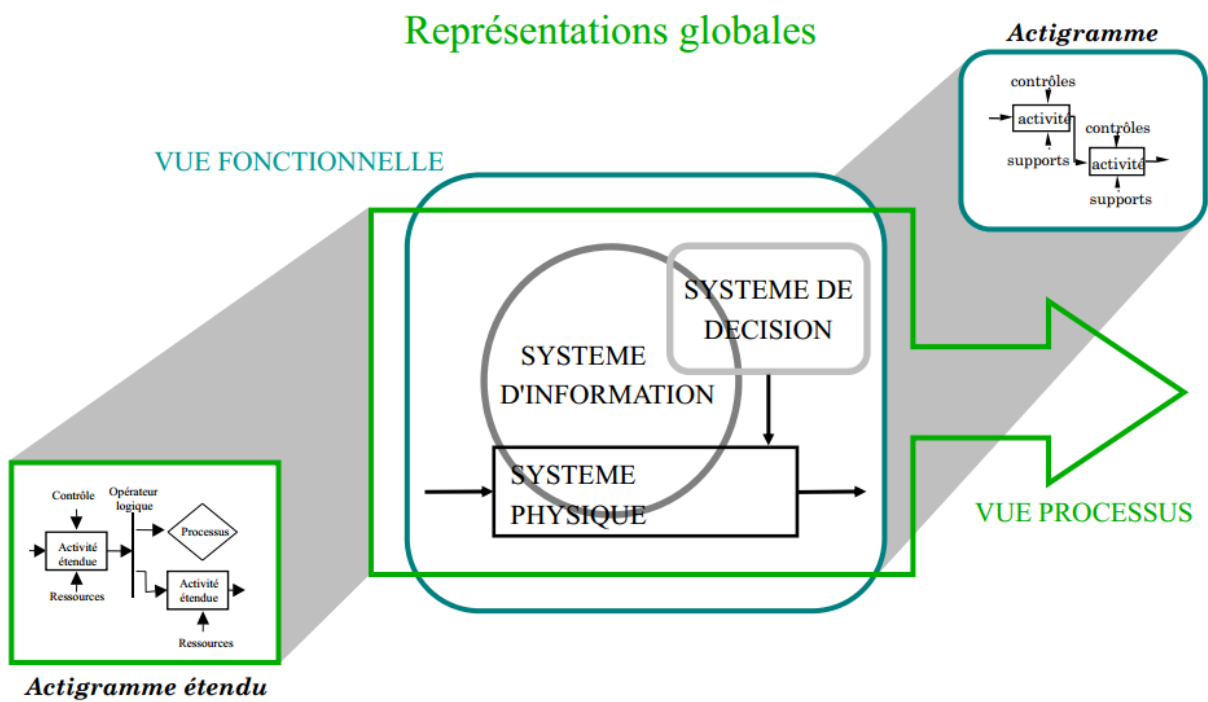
Représentations globales

Actigramme

contrôles
activité
supports
contrôles
activité
supports

VUE FONCTIONNELLE

SYSTEME DE DECISION

SYSTEME D'INFORMATION

SYSTEME PHYSIQUE

VUE PROCESSUS

Contrôle
Opérateur logique
Processus
Activité étendue
Ressources
Activité étendue
Ressources

Actigramme étendu